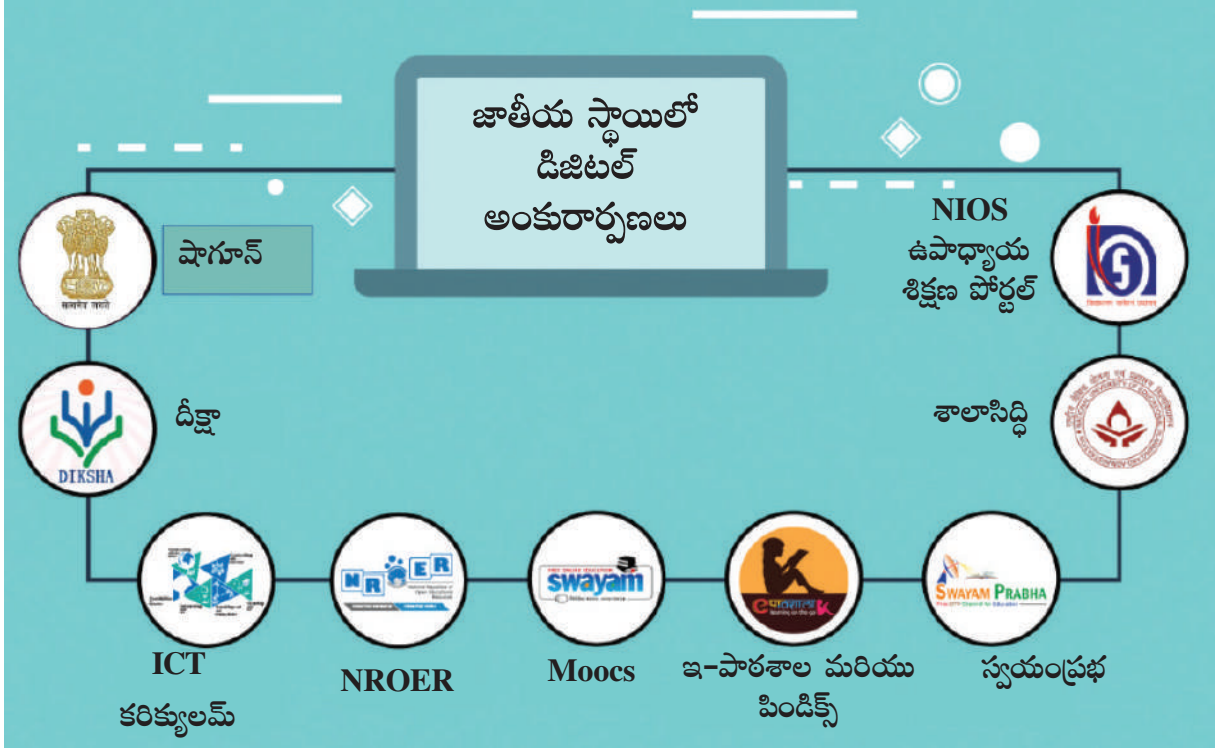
జాతీయ స్థాయిలో డిజిటల్ అంకురార్పణలు

షాగూన్

सत्यमेव जयते

దీక్షా

DIKSHA

NIOS ఉపాధ్యాయ శిక్షణ పోర్టల్

శాలాసిద్ధి

NROER

swayam

SWAYAM PRABHA

ICT కరిక్యులమ్

NROER

Moocs

ఇ–పాఠశాల మరియు పిండిక్స్

స్వయంప్రభ